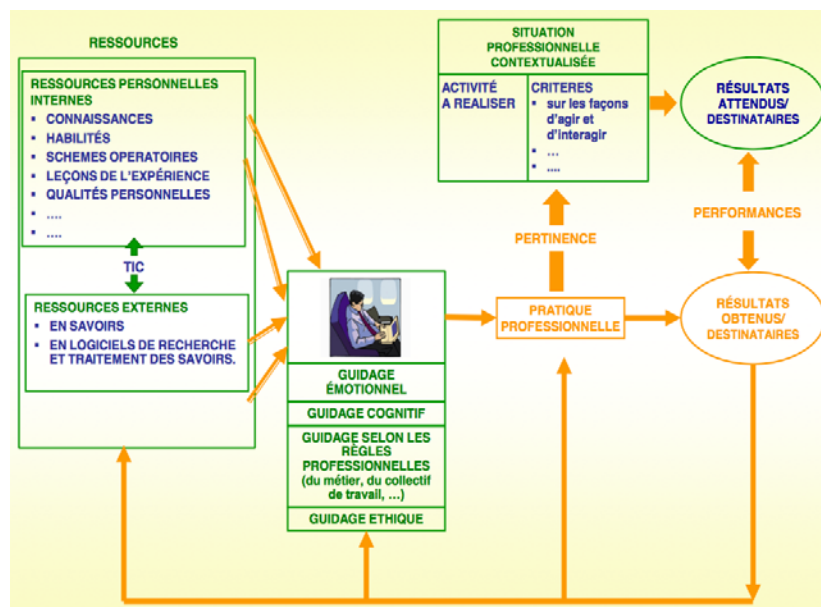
RESSOURCES

RESSOURCES PERSONNELLES INTERNES
- CONNAISSANCES
- HABILITÉS
- SCHEMES OPERATOIRES
- LEÇONS DE L'EXPÉRIENCE
- QUALITÉS PERSONNELLES
- ....
- ....

TIC

RESSOURCES EXTERNES
- EN SAVOIRS
- EN LOGICIELS DE RECHERCHE ET TRAITEMENT DES SAVOIRS.

GUIDAGE ÉMOTIONNEL

GUIDAGE COGNITIF

GUIDAGE SELON LES RÈGLES PROFESSIONNELLES (du métier, du collectif de travail, …)

GUIDAGE ETHIQUE

SITUATION PROFESSIONNELLE CONTEXTUALISÉE

ACTIVITÉ A REALISER

CRITERES
- sur les façons d'agir et d'interagir
- …
- ....

RÉSULTATS ATTENDUS/ DESTINATAIRES

PERFORMANCES

PERTINENCE

PRATIQUE PROFESSIONNELLE

RÉSULTATS OBTENUS/ DESTINATAIRES